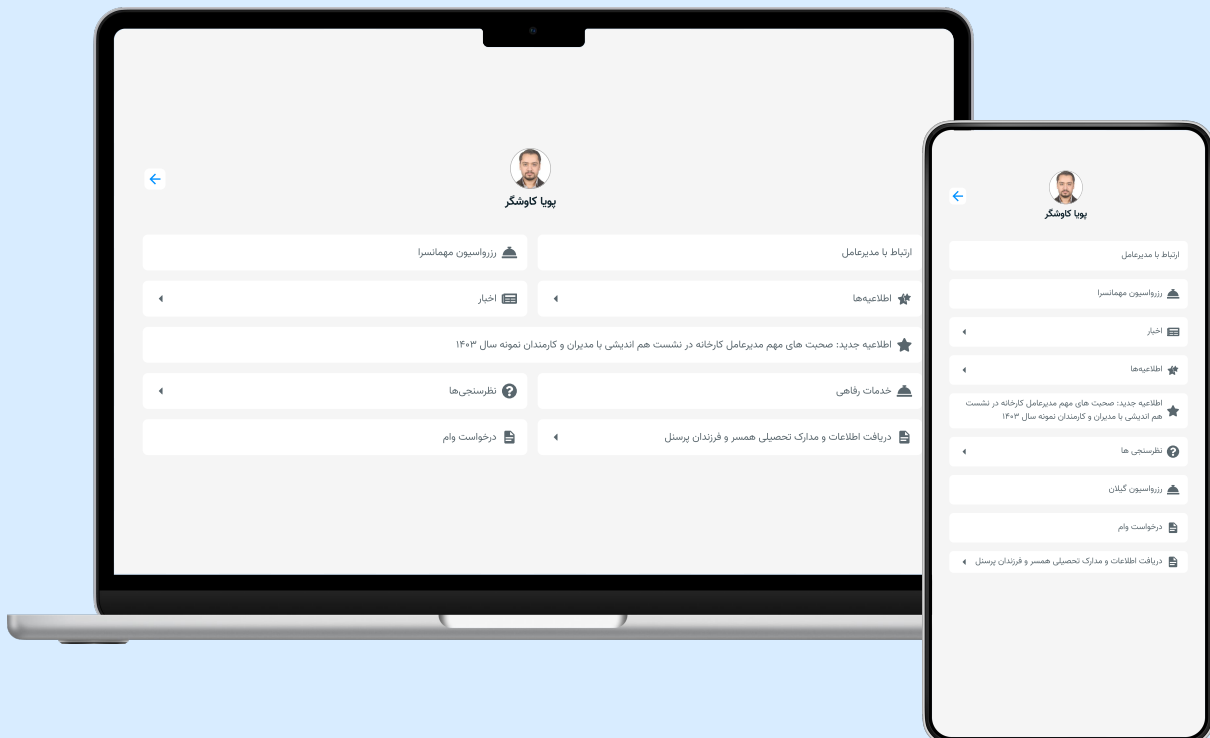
پویا کاوشگر

ارتباط با مدیرعامل

رزرواسیون مهمانسرا

اطلاعیه‌ها

اخبار

اطلاعیه جدید: صحبت های مهم مدیرعامل کارخانه در نشست هم اندیشی با مدیران و کارمندان نمونه سال ۱۴۰۳

خدمات رفاهی

نظرسنجی‌ها

دریافت اطلاعات و مدارک تحصیلی همسر و فرزندان پرسنل

درخواست وام

پویا کاوشگر

ارتباط با مدیرعامل

رزرواسیون مهمانسرا

اخبار

اطلاعیه‌ها

اطلاعیه جدید: صحبت های مهم مدیرعامل کارخانه در نشست هم اندیشی با مدیران و کارمندان نمونه سال ۱۴۰۳

نظرسنجی ها

رزرواسیون گیلان

درخواست وام

دریافت اطلاعات و مدارک تحصیلی همسر و فرزندان پرسنل